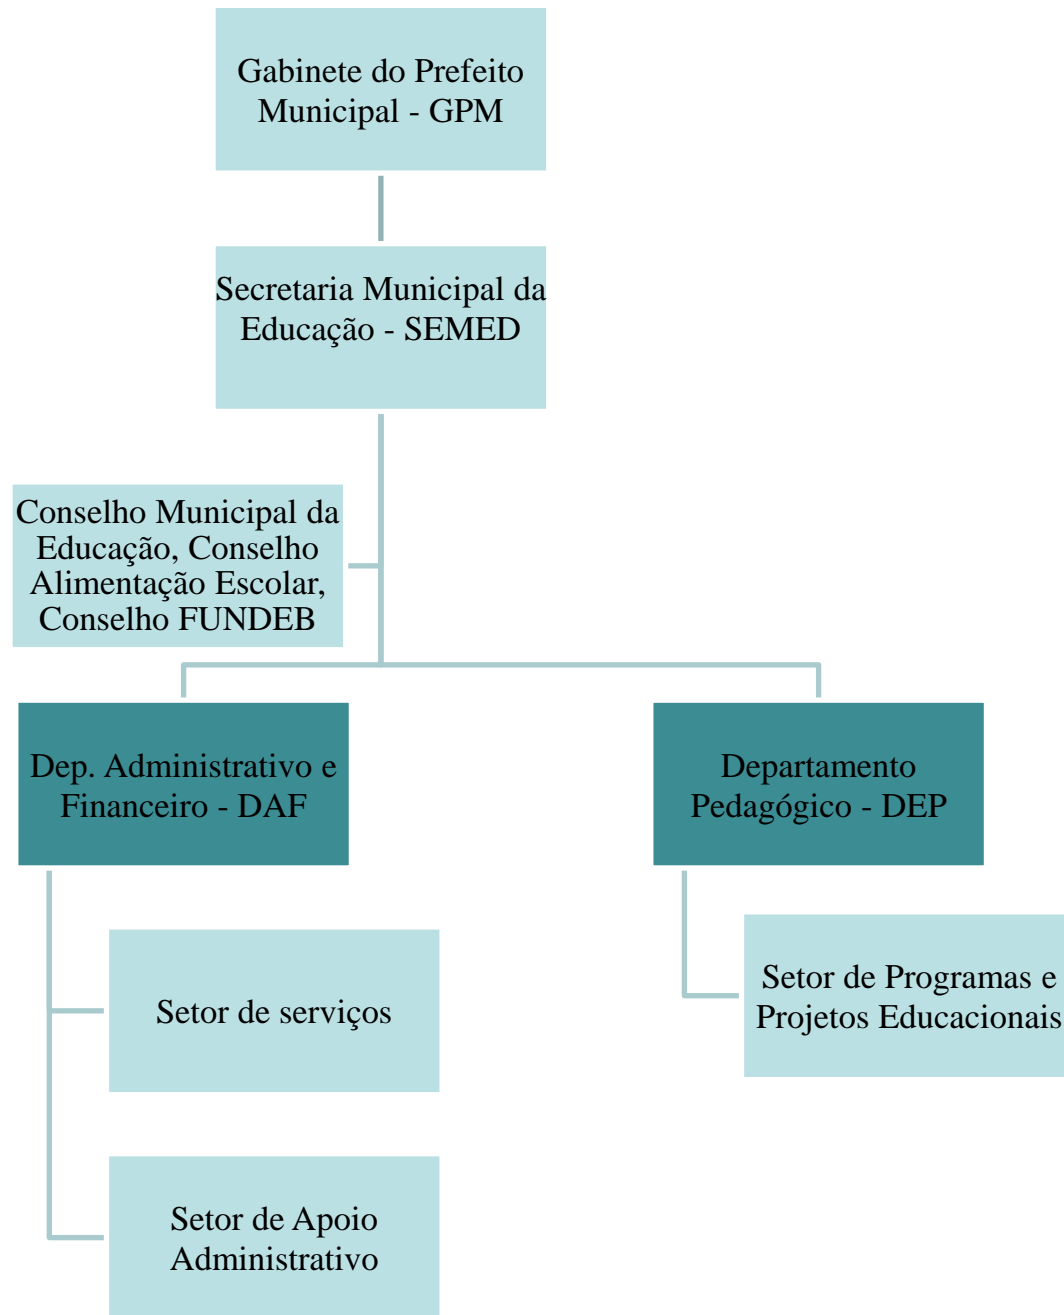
Gabinete do Prefeito Municipal - GPM

Secretaria Municipal da Educação - SEMED

Conselho Municipal da Educação, Conselho Alimentação Escolar, Conselho FUNDEB

Dep. Administrativo e Financeiro - DAF

Departamento Pedagógico - DEP

Setor de serviços

Setor de Apoio Administrativo

Setor de Programas e Projetos Educacionais